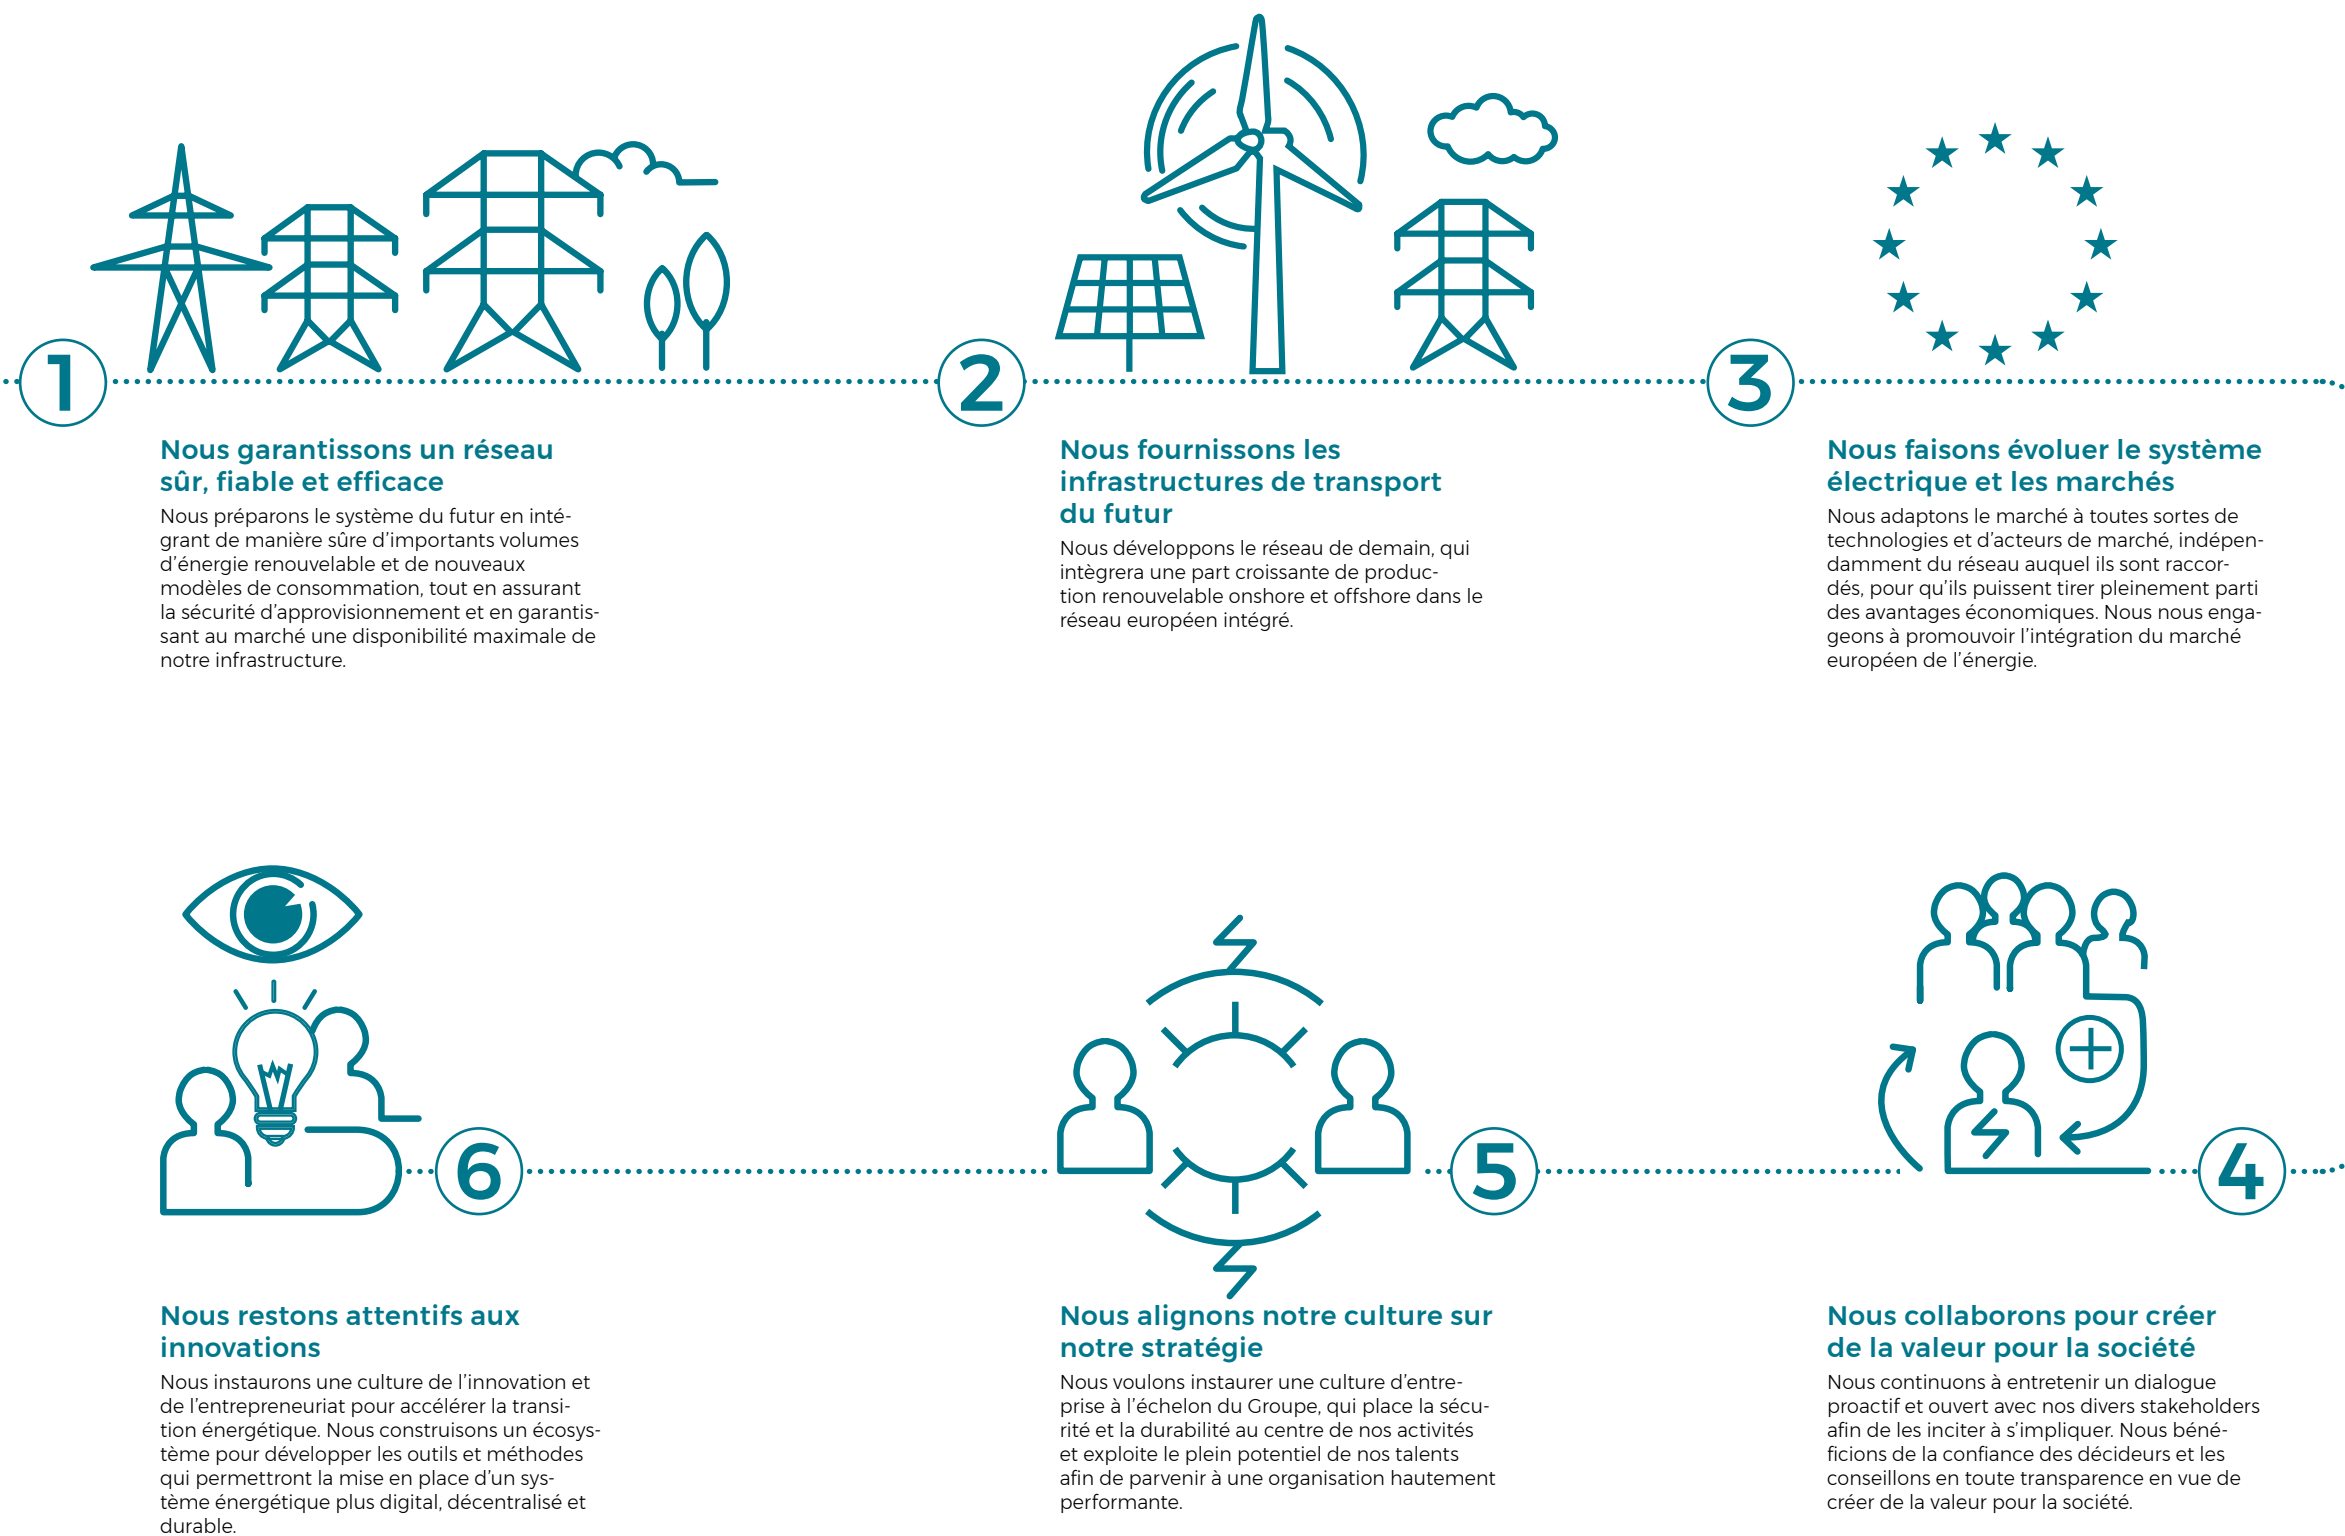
1

Nous garantissons un réseau sûr, fiable et efficace

Nous préparons le système du futur en intégrant de manière sûre d'importants volumes d'énergie renouvelable et de nouveaux modèles de consommation, tout en assurant la sécurité d'approvisionnement et en garantissant au marché une disponibilité maximale de notre infrastructure.

2

Nous fournissons les infrastructures de transport du futur

Nous développons le réseau de demain, qui intègrera une part croissante de production renouvelable onshore et offshore dans le réseau européen intégré.

3

Nous faisons évoluer le système électrique et les marchés

Nous adaptons le marché à toutes sortes de technologies et d'acteurs de marché, indépendamment du réseau auquel ils sont raccordés, pour qu'ils puissent tirer pleinement parti des avantages économiques. Nous nous engageons à promouvoir l'intégration du marché européen de l'énergie.

6

Nous restons attentifs aux innovations

Nous instaurons une culture de l'innovation et de l'entrepreneuriat pour accélérer la transition énergétique. Nous construisons un écosystème pour développer les outils et méthodes qui permettront la mise en place d'un système énergétique plus digital, décentralisé et durable.

5

Nous alignons notre culture sur notre stratégie

Nous voulons instaurer une culture d'entreprise à l'échelon du Groupe, qui place la sécurité et la durabilité au centre de nos activités et exploite le plein potentiel de nos talents afin de parvenir à une organisation hautement performante.

4

Nous collaborons pour créer de la valeur pour la société

Nous continuons à entretenir un dialogue proactif et ouvert avec nos divers stakeholders afin de les inciter à s'impliquer. Nous bénéficions de la confiance des décideurs et les conseillons en toute transparence en vue de créer de la valeur pour la société.